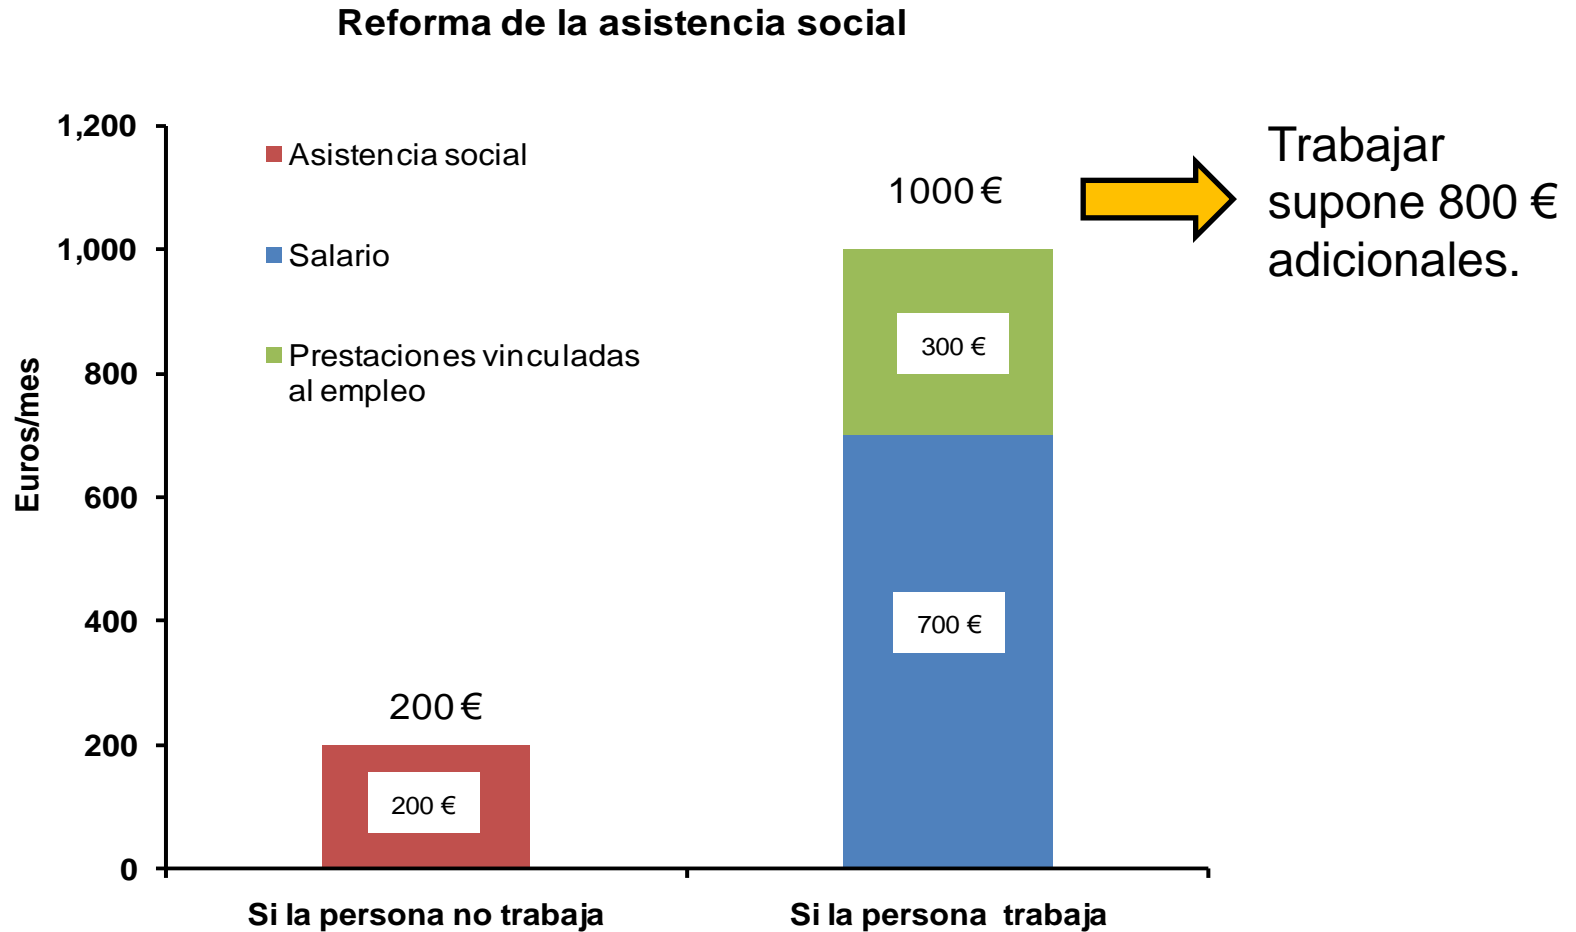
Reforma de la asistencia social

1,200
1,000
800
600
400
200
0

Euros/mes

Asistencia social

Salario

Prestaciones vinculadas al empleo

1000 €

300 €

700 €

200 €

200 €

Trabajar supone 800 € adicionales.

Si la persona no trabaja

Si la persona trabaja